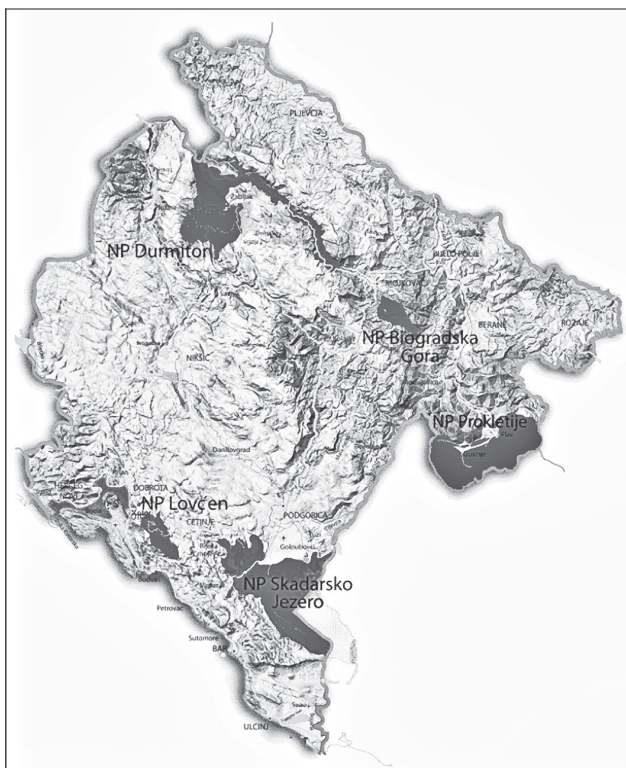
PLJEVLJA

Žabljak

NP Durmitor

BIJELO POLJE

MOJKOVAC

BERANE

ROŽAJE

NP Biogradska Gora

NIKŠIĆ

Plav

NP Prokletije

Gusinje

Danilovgrad

DOBROTA

NP Lovćen

CETINJE

PODGORICA

Golubovci

NP Skadarsko Jezero

Petrovac

Sutomore

BAR

ULCINJ